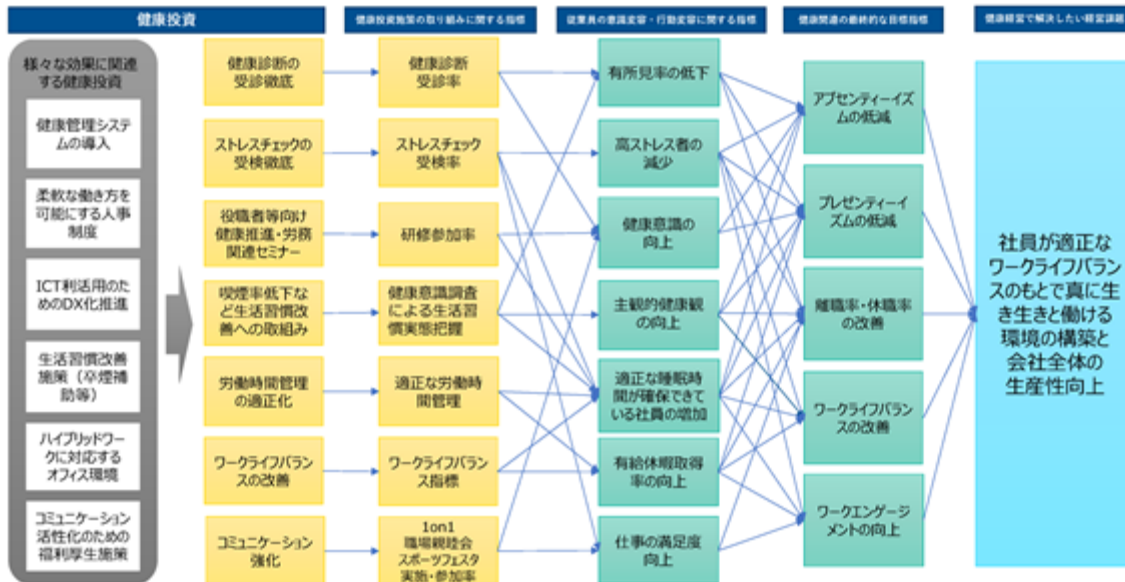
健康投資

健康投資施策の取り組みに関する指標

従業員の意識変容・行動変容に関する指標

健康関連の最終的な目標指標

健康経営で解決したい経営課題

様々な効果に関連する健康投資

健康管理システムの導入

柔軟な働き方を可能にする人事制度

ICT利活用のためのDX化推進

生活習慣改善施策（卒煙補助等）

ハイブリッドワークに対応するオフィス環境

コミュニケーション活性化のための福利厚生施策

健康診断の受診徹底

ストレスチェックの受検徹底

役職者等向け健康推進・労務関連セミナー

喫煙率低下など生活習慣改善への取組み

労働時間管理の適正化

ワークライフバランスの改善

コミュニケーション強化

健康診断受診率

ストレスチェック受検率

研修参加率

健康意識調査による生活習慣実態把握

適正な労働時間管理

ワークライフバランス指標

1on1
職場親睦会
スポーツフェスタ
実施・参加率

有所見率の低下

高ストレス者の減少

健康意識の向上

主観的健康観の向上

適正な睡眠時間が確保できている社員の増加

有給休暇取得率の向上

仕事の満足度向上

アブセンティーイズムの低減

プレゼンティーイズムの低減

離職率・休職率の改善

ワークライフバランスの改善

ワークエンゲージメントの向上

社員が適正なワークライフバランスのもとで真に生き生きと働ける環境の構築と会社全体の生産性向上